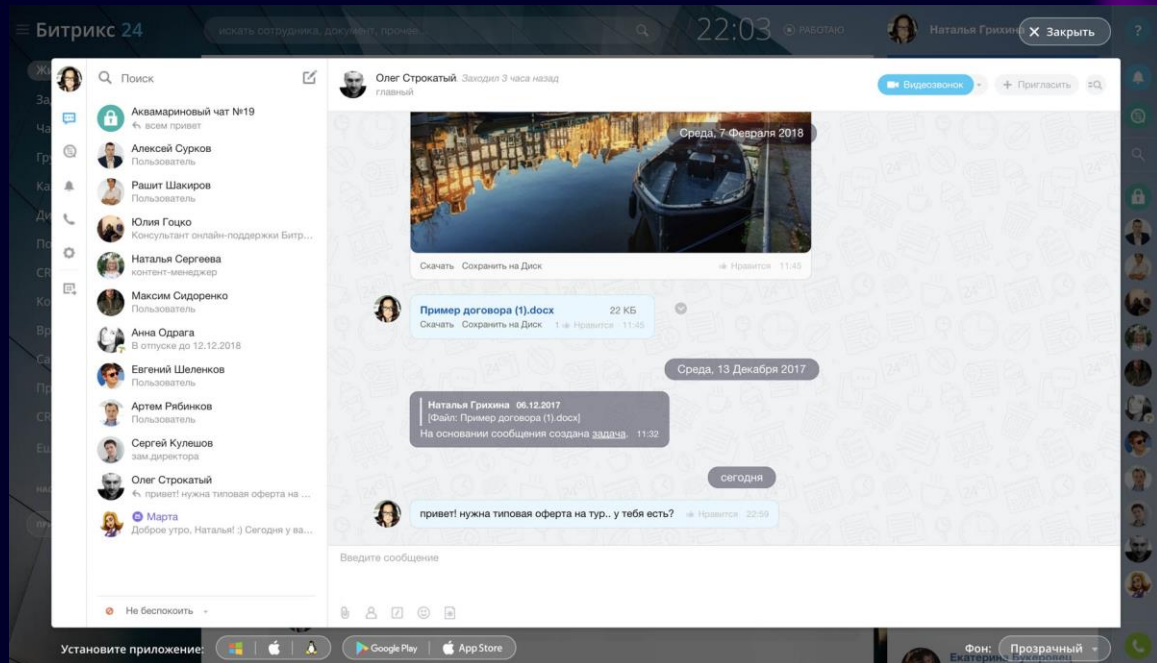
Битрикс 24 искать сотрудника, документ, прочее... 22:03 РАБОТАЮ Наталья Грихина Закрыть ?

Поиск

Аквамариновый чат №19
всем привет

Алексей Сурков
Пользователь

Рашит Шакиров
Пользователь

Юлия Гоцко
Консультант онлайн-поддержки Битр...

Наталья Сергеева
контент-менеджер

Максим Сидоренко
Пользователь

Анна Одрага
В отпуске до 12.12.2018

Евгений Шеленков
Пользователь

Артем Рябинков
Пользователь

Сергей Кулешов
зам.директора

Олег Строкатый
привет! нужна типовая оферта на ...

Марта
Доброе утро, Наталья! :) Сегодня у ва...

Не беспокоить

Олег Строкатый Заходил 3 часа назад
главный

Видеозвонок Пригласить

Среда, 7 Февраля 2018

Скачать Сохранить на Диск Нравится 11:45

Пример договора (1).docx 22 КБ
Скачать Сохранить на Диск 1 Нравится 11:45

Среда, 13 Декабря 2017

Наталья Грихина 06.12.2017
[Файл: Пример договора (1).docx]
На основании сообщения создана задача. 11:32

сегодня

привет! нужна типовая оферта на тур.. у тебя есть? Нравится 22:59

Введите сообщение

Установите приложение: Google Play App Store

Фон: Прозрачный
Екатерина